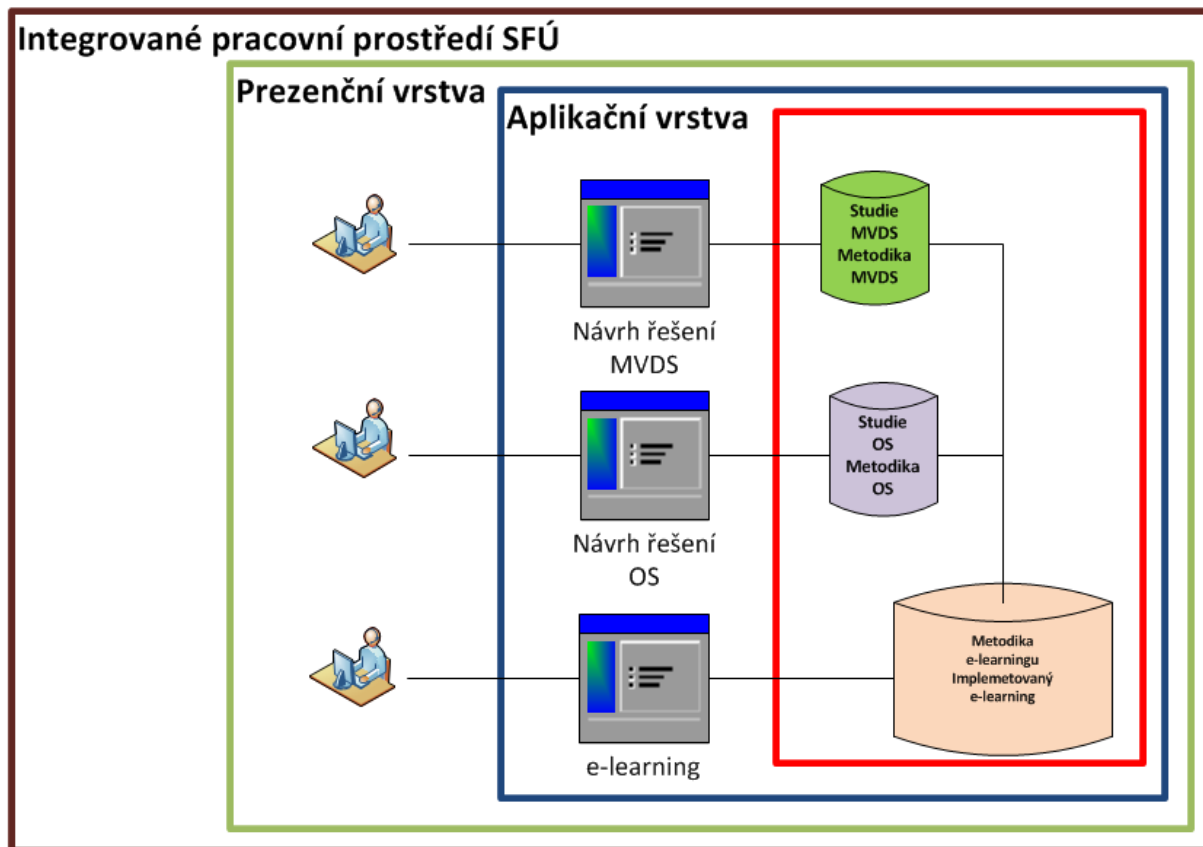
Integrované pracovní prostředí SFÚ

Prezenční vrstva

Aplikační vrstva

Studie MVDS Metodika MVDS

Návrh řešení MVDS

Studie OS Metodika OS

Návrh řešení OS

Metodika e-learningu Implemetovaný e-learning

e-learning